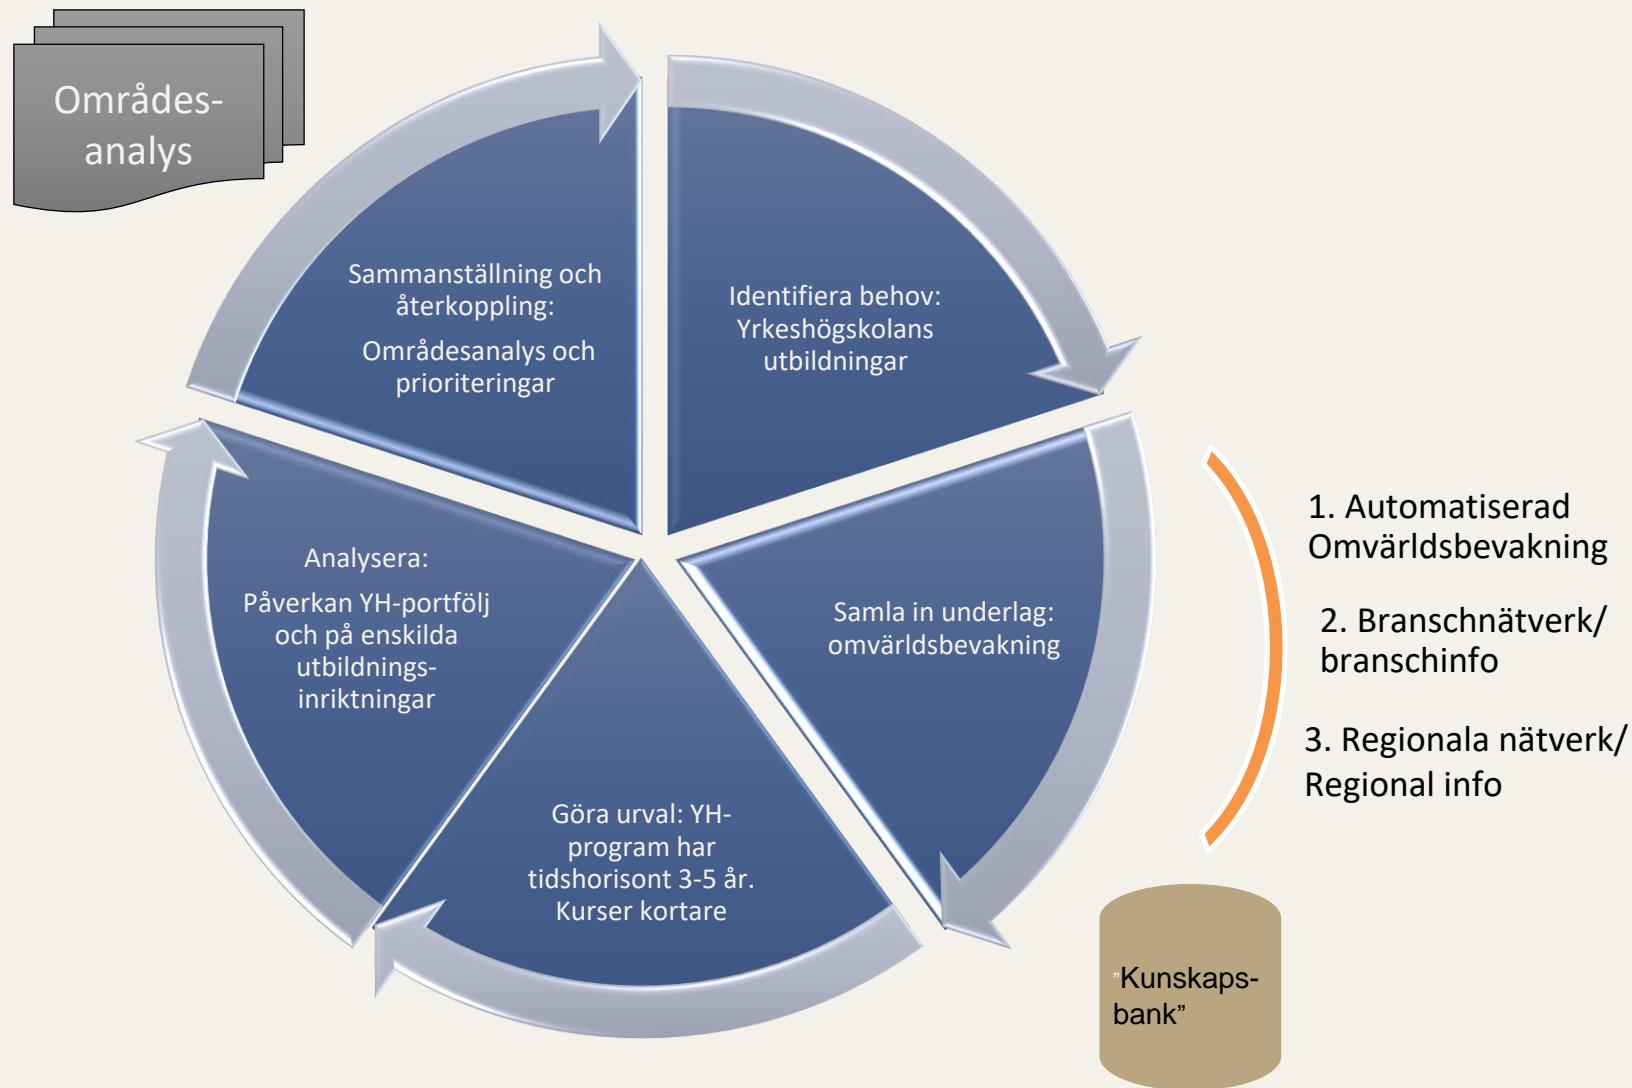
Områdes-analys

Sammanställning och återkoppling:

Områdesanalys och prioriteringar

Identifiera behov: Yrkeshögskolans utbildningar

Samla in underlag: omvärldsbevakning

Göra urval: YH-program har tidshorisont 3-5 år. Kurser kortare

Analysera:

Påverkan YH-portfölj och på enskilda utbildnings-inriktningar

1. Automatiserad Omvärldsbevakning

2. Branschnätverk/ branschinfo

3. Regionala nätverk/ Regional info

"Kunskaps-bank"